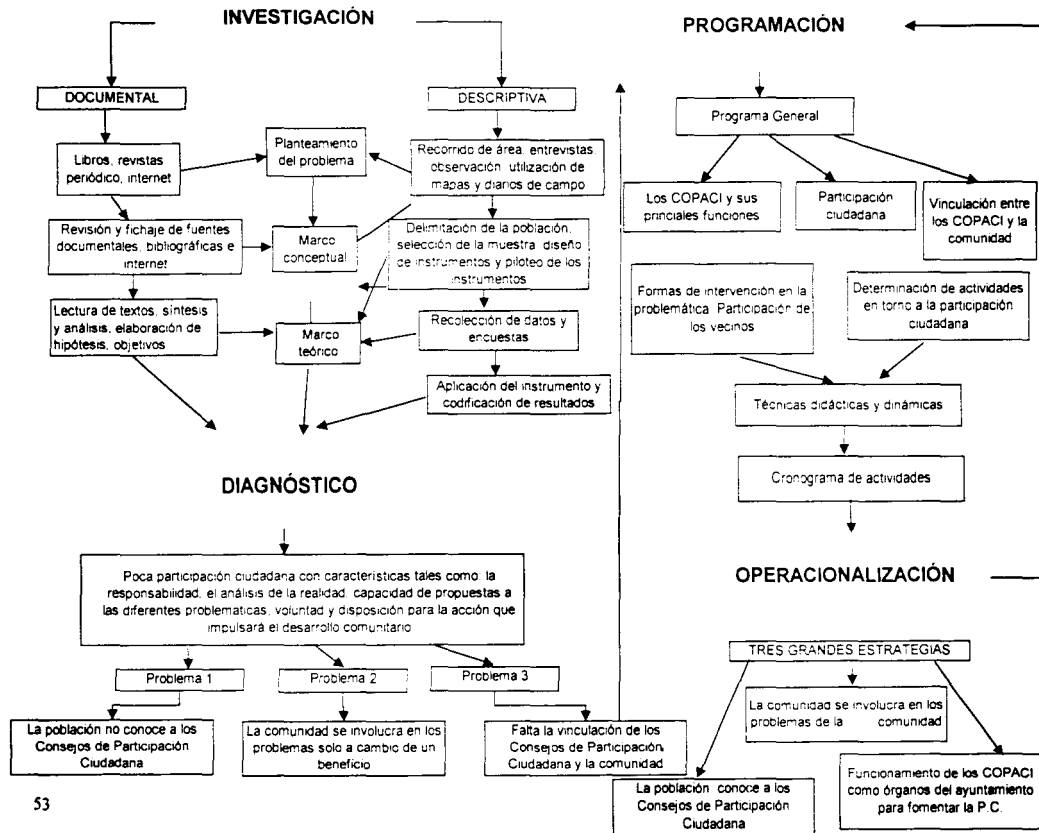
INVESTIGACIÓN

DOCUMENTAL

DESCRIPTIVA

Libros, revistas periódico, internet

Planteamiento del problema

Recorrido de área, entrevistas observación, utilización de mapas y diarios de campo

Revisión y fichaje de fuentes documentales, bibliográficas e internet

Marco conceptual

Delimitación de la población, selección de la muestra, diseño de instrumentos y piloteo de los instrumentos

Lectura de textos, síntesis y análisis, elaboración de hipótesis, objetivos

Marco teórico

Recolección de datos y encuestas

Aplicación del instrumento y codificación de resultados

PROGRAMACIÓN

Programa General

Los COPACI y sus principales funciones

Participación ciudadana

Vinculación entre los COPACI y la comunidad

Formas de intervención en la problemática. Participación de los vecinos

Determinación de actividades en torno a la participación ciudadana

Técnicas didácticas y dinámicas

Cronograma de actividades

DIAGNÓSTICO

Poca participación ciudadana con características tales como: la responsabilidad, el análisis de la realidad, capacidad de propuestas a las diferentes problemáticas, voluntad y disposición para la acción que impulsará el desarrollo comunitario

Problema 1

Problema 2

Problema 3

La población no conoce a los Consejos de Participación Ciudadana

La comunidad se involucra en los problemas solo a cambio de un beneficio

Falta la vinculación de los Consejos de Participación Ciudadana y la comunidad

OPERACIONALIZACIÓN

TRES GRANDES ESTRATEGIAS

La comunidad se involucra en los problemas de la comunidad

La población conoce a los Consejos de Participación Ciudadana

Funcionamiento de los COPACI como órganos del ayuntamiento para fomentar la P.C.

53